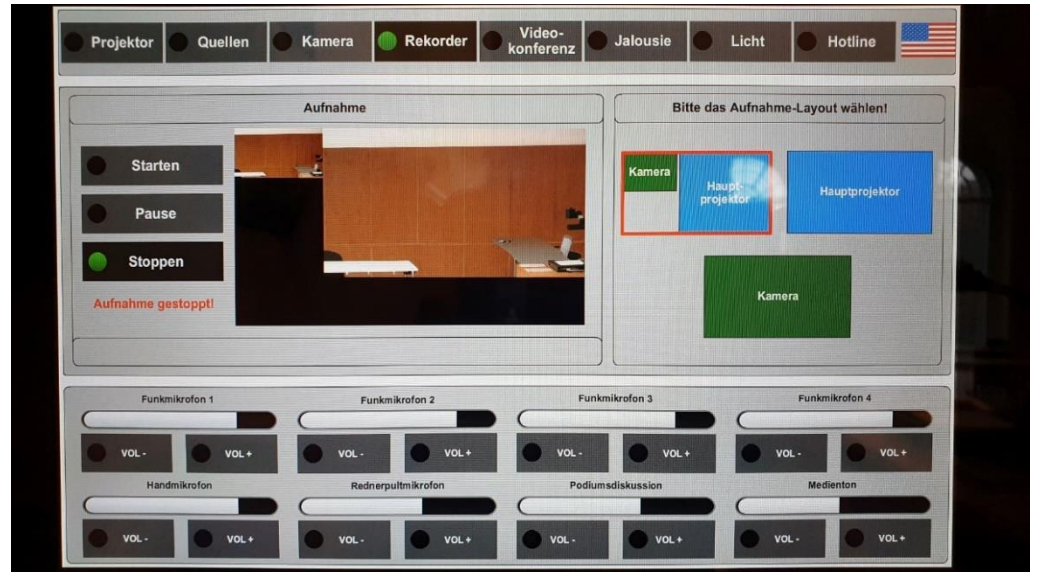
Projektor Quellen Kamera Rekorder Video-konferenz Jalousie Licht Hotline

Aufnahme

Starten

Pause

Stoppen

Aufnahme gestoppt!

Bitte das Aufnahme-Layout wählen!

Kamera

Haupt-projektor

Hauptprojektor

Kamera

Funkmikrofon 1

VOL - VOL +

Funkmikrofon 2

VOL - VOL +

Funkmikrofon 3

VOL - VOL +

Funkmikrofon 4

VOL - VOL +

Handmikrofon

VOL - VOL +

Rednerpultmikrofon

VOL - VOL +

Podiumsdiskussion

VOL - VOL +

Medienton

VOL - VOL +